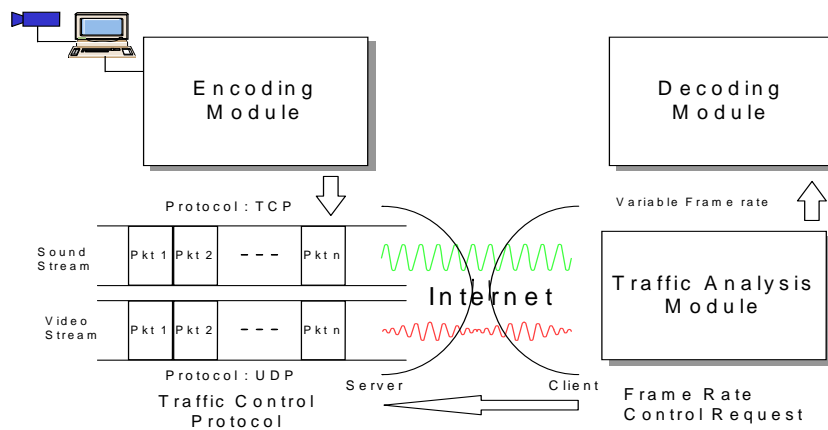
Encoding Module

Decoding Module

Protocol : TCP

Variable Frame rate

Sound Stream

Pkt 1 Pkt 2 - - - Pkt n

Internet

Traffic Analysis Module

Video Stream

Pkt 1 Pkt 2 - - - Pkt n

Protocol : UDP

Server

Client

Traffic Control Protocol

Frame Rate Control Request